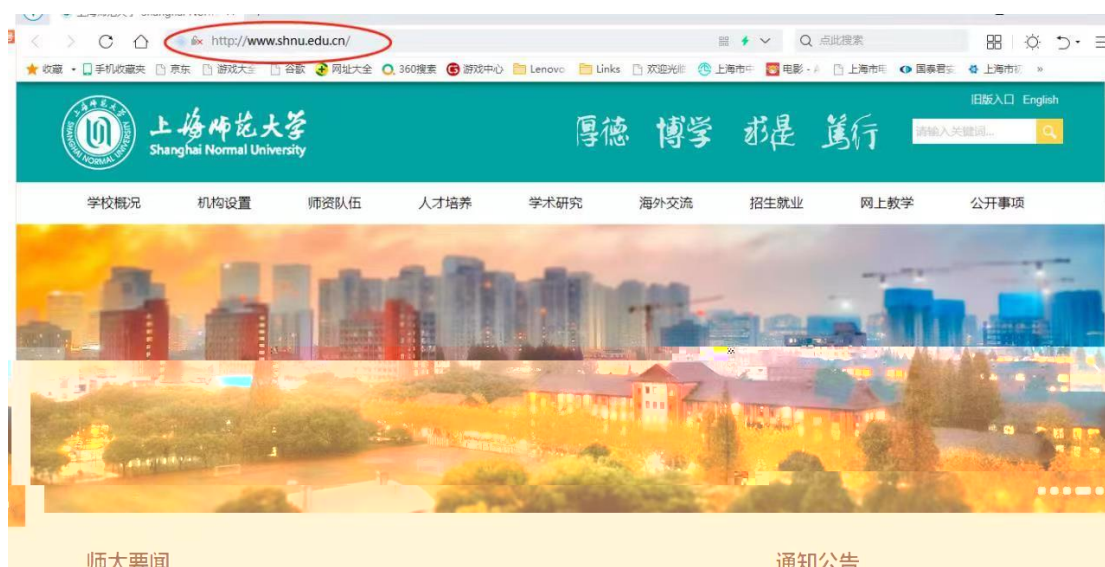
http://www.shnu.edu.cn/

点此搜索

收藏 手机收藏夹 京东 游戏大全 谷歌 网址大全 360搜索 游戏中心 Lenovo Links 欢迎光临 上海市中 电影 上海市电 国泰君安 上海市 »

旧版入口 English

上海师范大学
Shanghai Normal University

厚德 博学 求是 笃行

请输入关键词...

学校概况 机构设置 师资队伍 人才培养 学术研究 海外交流 招生就业 网上教学 公开事项

师大要闻

通知公告